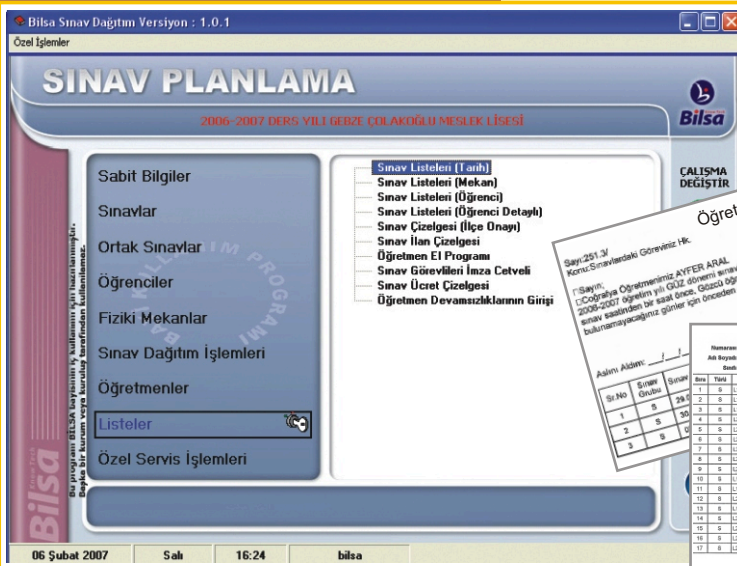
Bilsa Sınav Dağıtım Versiyon : 1.0.1

Özel İşlemler

SINAV PLANLAMA

2006-2007 DERS YILI GEBZE ÇOLAKOĞLU MESLEK LİSESİ

Bilsa

ÇALIŞMA DEĞİŞTİR

Sabit Bilgiler

Sınavlar

Ortak Sınavlar

Öğrenciler

Fiziki Mekanlar

Sınav Dağıtım İşlemleri

Öğretmenler

Listeler

Özel Servis İşlemleri

Sınav Listeleri (Tarih)
Sınav Listeleri (Mekan)
Sınav Listeleri (Öğrenci)
Sınav Listeleri (Öğrenci Detaylı)
Sınav Çizelgesi (İlçe Onaylı)
Sınav İlan Çizelgesi
Öğretmen El Programı
Sınav Görevlileri İmza Cetveli
Sınav Ücret Çizelgesi
Öğretmen Devamsızlıklarının Girişi

Bu program BILSA tarafından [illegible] kullanım için hazırlanmıştır. Başka bir kurum veya kuruluş tarafından kullanılamaz.

BİLSA KULLANIM PROGRAMI

Bilsa

Öğret

Sayı:251.3/
Konu:Sınavlardaki Göreviniz Hk.

Sayın,
Coğrafya Öğretmenimiz AYFER ARAL
2006-2007 öğretim yılı GÜZ dönemi sınav
sınav saatinden bir saat önce, Gözcü öğ
bulunamayacağınız günler için önceden

Aslını Aldım: __/__/

| Sr.No | Sınav Grubu | Sınav |
|---|---|---|
| 1 | S | 29 |
| 2 | S | 30 |
| 3 | S | 3 |

Numarası
Adı Soyadı
Sınıfı

| Sıra | Türü |
|---|---|
| 1 | S |
| 2 | S |
| 3 | S |
| 4 | S |
| 5 | S |
| 6 | S |
| 7 | S |
| 8 | S |
| 9 | S |
| 10 | S |
| 11 | S |
| 12 | S |
| 13 | S |
| 14 | S |
| 15 | S |
| 16 | S |
| 17 | S |

06 Şubat 2007 | Salı | 16:24 | bilsa